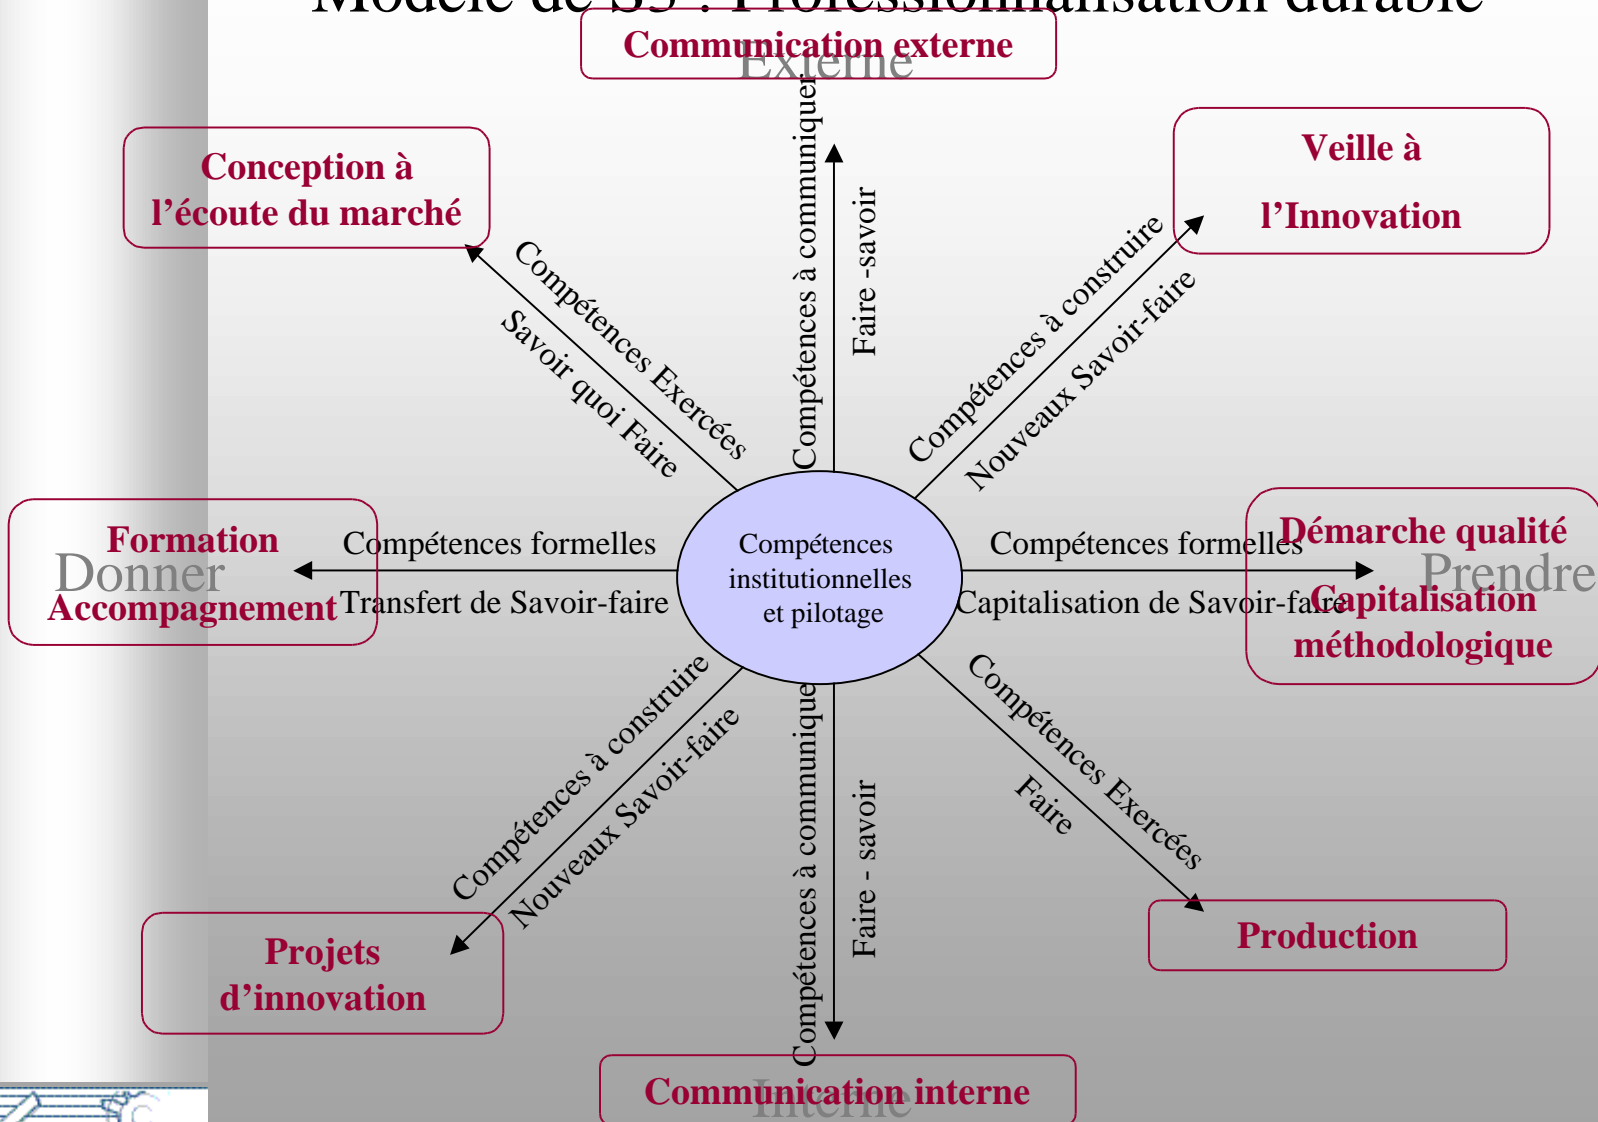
Communication externe

Externe

Conception à l'écoute du marché

Veille à

l'Innovation

Compétences à communiquer

Faire -savoir

Compétences Exercées

Savoir quoi Faire

Compétences à construire

Nouveaux Savoir-faire

Formation

Donner

Accompagnement

Compétences formelles

Transfert de Savoir-faire

Compétences institutionnelles et pilotage

Compétences formelles

Capitalisation de Savoir-faire

Démarche qualité

Prendre

Capitalisation méthodologique

Compétences à construire

Nouveaux Savoir-faire

Compétences à communiquer

Faire - savoir

Compétences Exercées

Faire

Projets d'innovation

Production

Communication interne

Interne